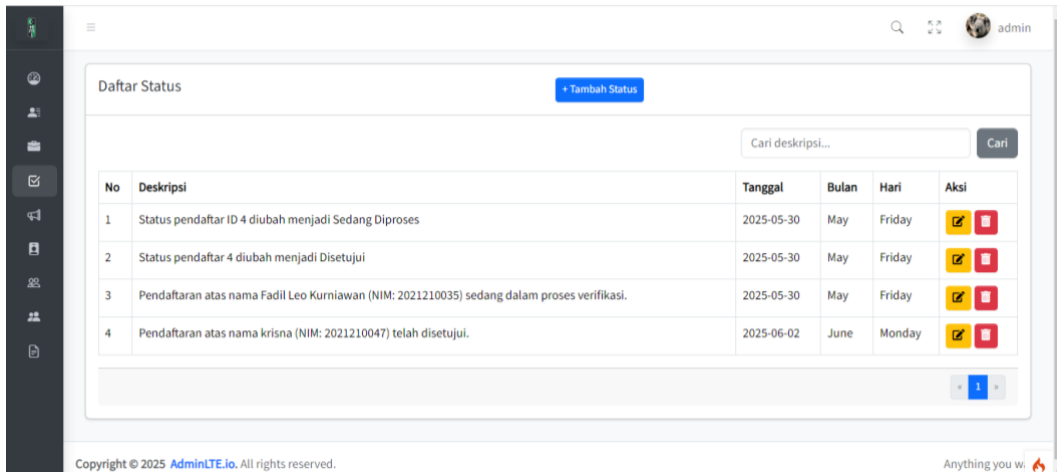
admin

Daftar Status

+ Tambah Status

Cari deskripsi...

Cari

| No | Deskripsi | Tanggal | Bulan | Hari | Aksi |
|---|---|---|---|---|---|
| 1 | Status pendaftar ID 4 diubah menjadi Sedang Diproses | 2025-05-30 | May | Friday | |
| 2 | Status pendaftar 4 diubah menjadi Disetujui | 2025-05-30 | May | Friday | |
| 3 | Pendaftaran atas nama Fadil Leo Kurniawan (NIM: 2021210035) sedang dalam proses verifikasi. | 2025-05-30 | May | Friday | |
| 4 | Pendaftaran atas nama krisna (NIM: 2021210047) telah disetujui. | 2025-06-02 | June | Monday | |

« 1 »

Copyright © 2025 AdminLTE.io. All rights reserved.

Anything you w